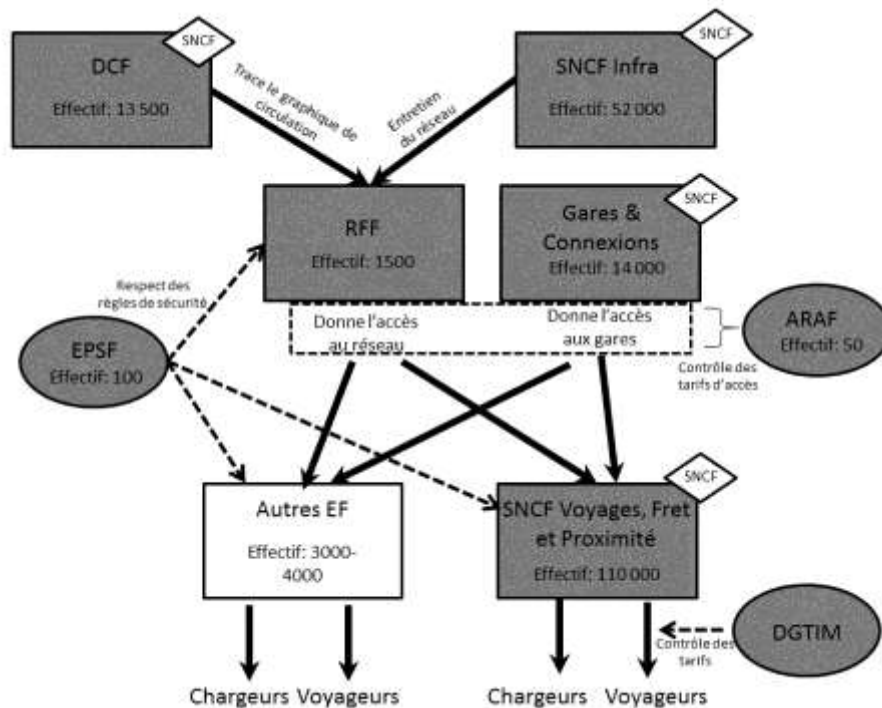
SNCF
DCF
Effectif: 13 500

SNCF
SNCF Infra
Effectif: 52 000

Trace le graphique de circulation

Entretien du réseau

RFF
Effectif: 1500

SNCF
Gares & Connexions
Effectif: 14 000

Respect des règles de sécurité

Donne l'accès au réseau

Donne l'accès aux gares

ARAF
Effectif: 50

EPSF
Effectif: 100

Contrôle des tarifs d'accès

Autres EF
Effectif: 3000-4000

SNCF
SNCF Voyages, Fret et Proximité
Effectif: 110 000

DGTIM

Contrôle des tarifs

Chargeurs Voyageurs

Chargeurs Voyageurs